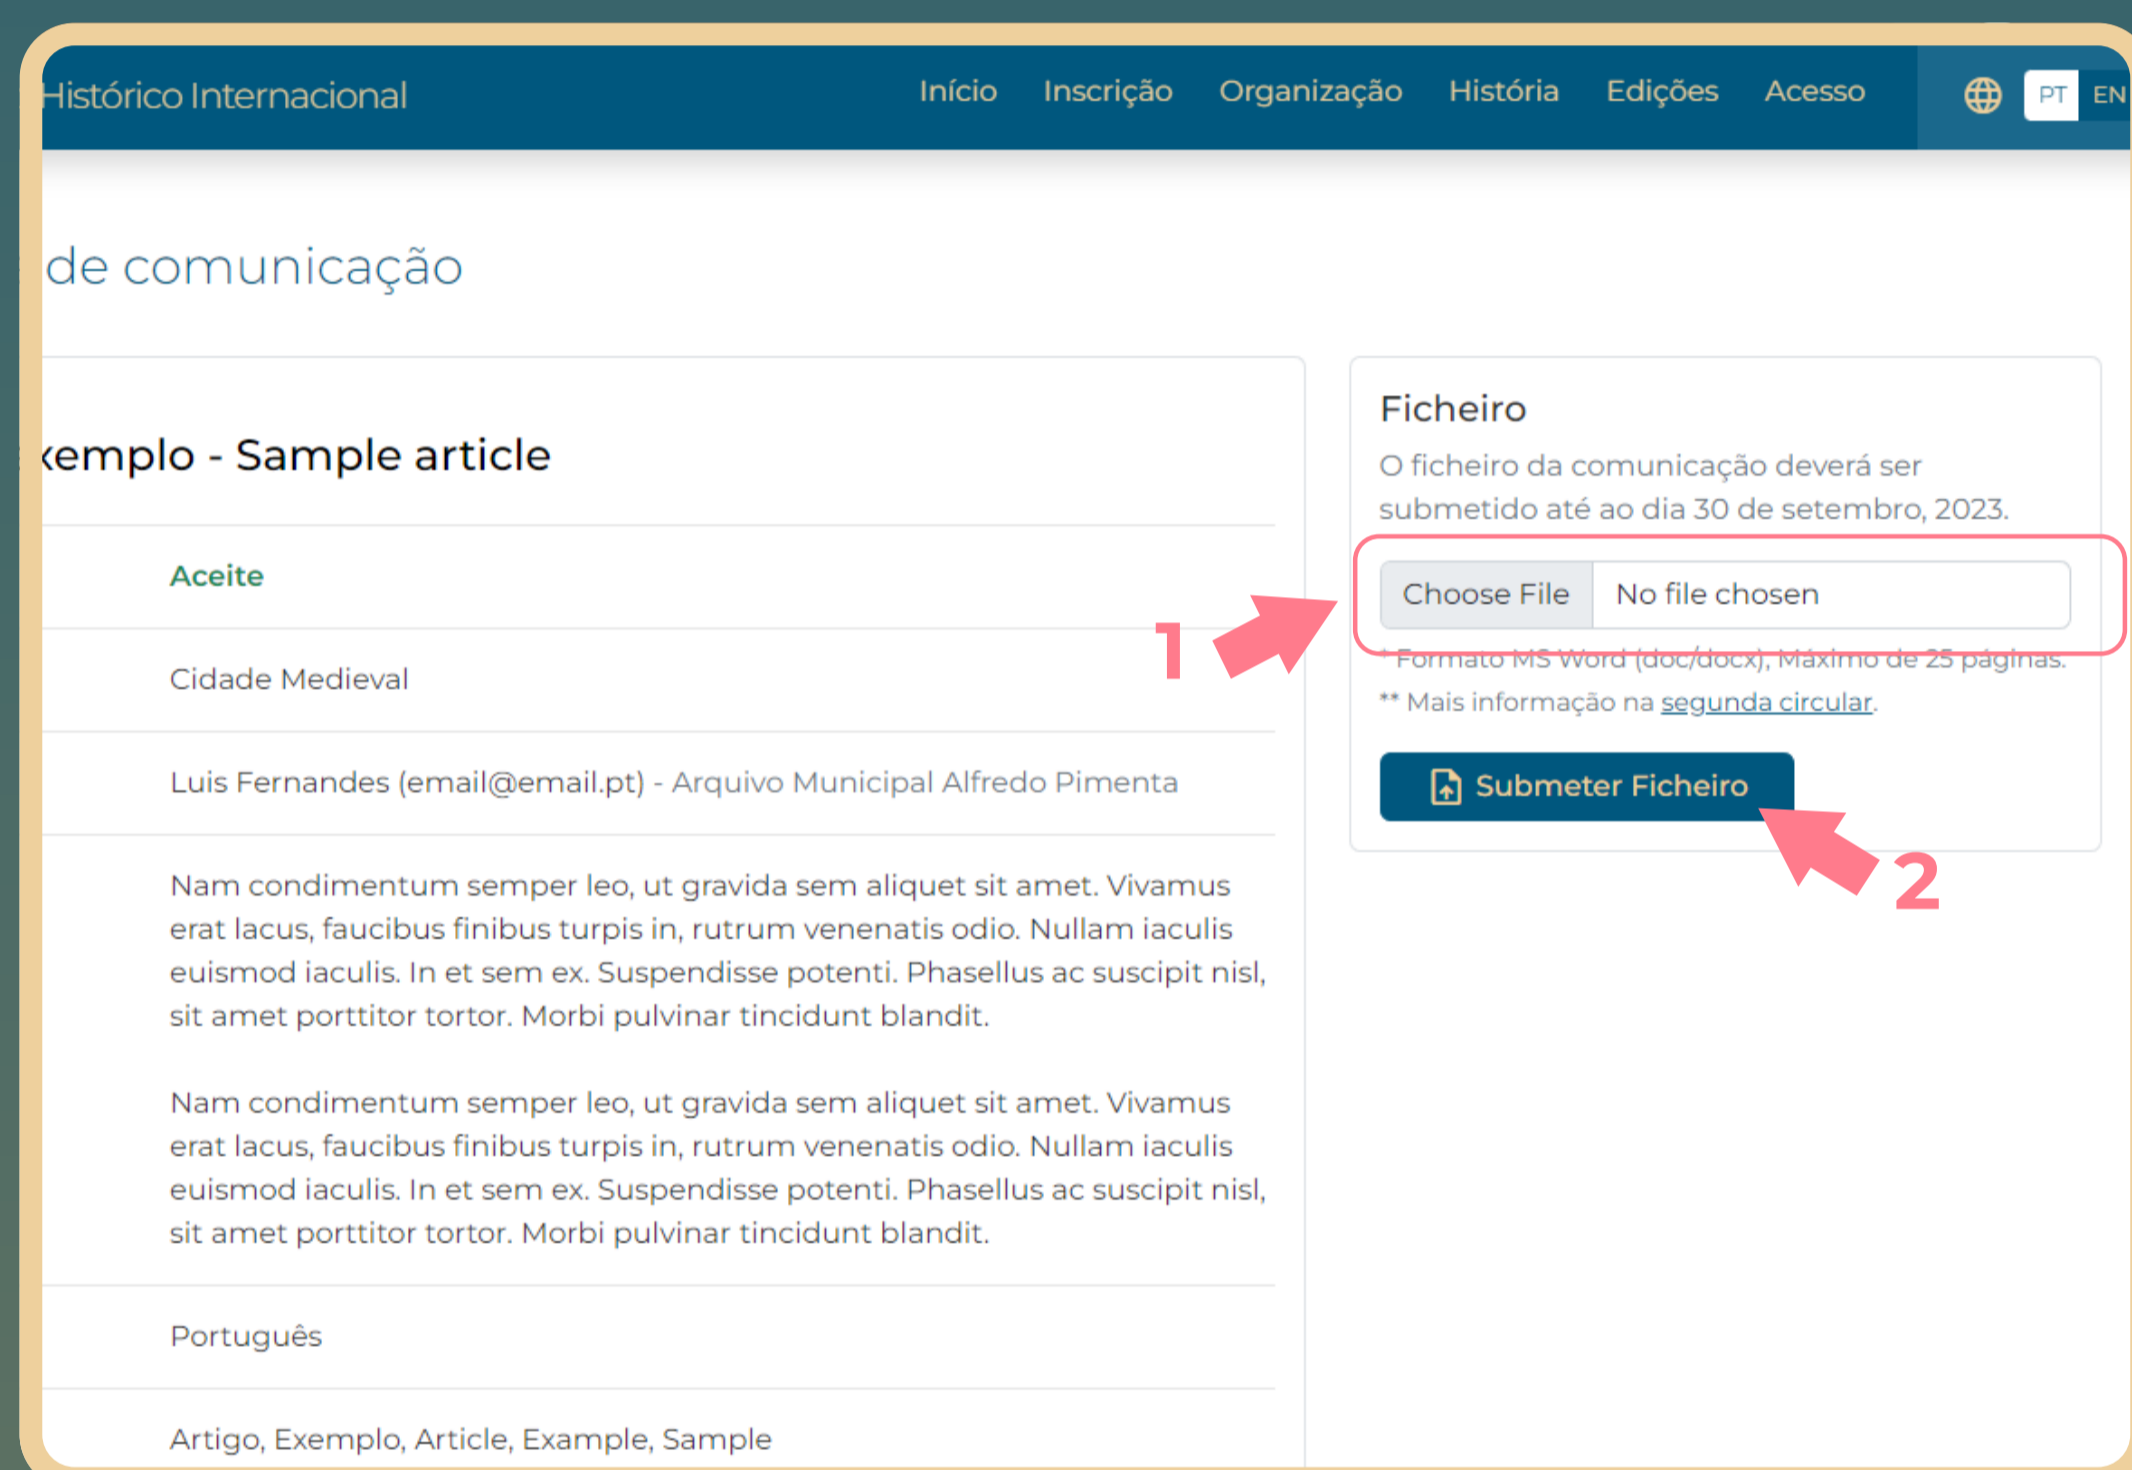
Histórico Internacional

Início Inscrição Organização História Edições Acesso PT EN

de comunicação

xemplo - Sample article

Aceite

Cidade Medieval

Luis Fernandes (email@email.pt) - Arquivo Municipal Alfredo Pimenta

Nam condimentum semper leo, ut gravida sem aliquet sit amet. Vivamus erat lacus, faucibus finibus turpis in, rutrum venenatis odio. Nullam iaculis euismod iaculis. In et sem ex. Suspendisse potenti. Phasellus ac suscipit nisl, sit amet porttitor tortor. Morbi pulvinar tincidunt blandit.

Nam condimentum semper leo, ut gravida sem aliquet sit amet. Vivamus erat lacus, faucibus finibus turpis in, rutrum venenatis odio. Nullam iaculis euismod iaculis. In et sem ex. Suspendisse potenti. Phasellus ac suscipit nisl, sit amet porttitor tortor. Morbi pulvinar tincidunt blandit.

Português

Artigo, Exemplo, Article, Example, Sample

Ficheiro

O ficheiro da comunicação deverá ser submetido até ao dia 30 de setembro, 2023.

Choose File No file chosen

1

* Formato MS Word (doc/docx), Máximo de 25 páginas.

** Mais informação na segunda circular.

Submeter Ficheiro

2